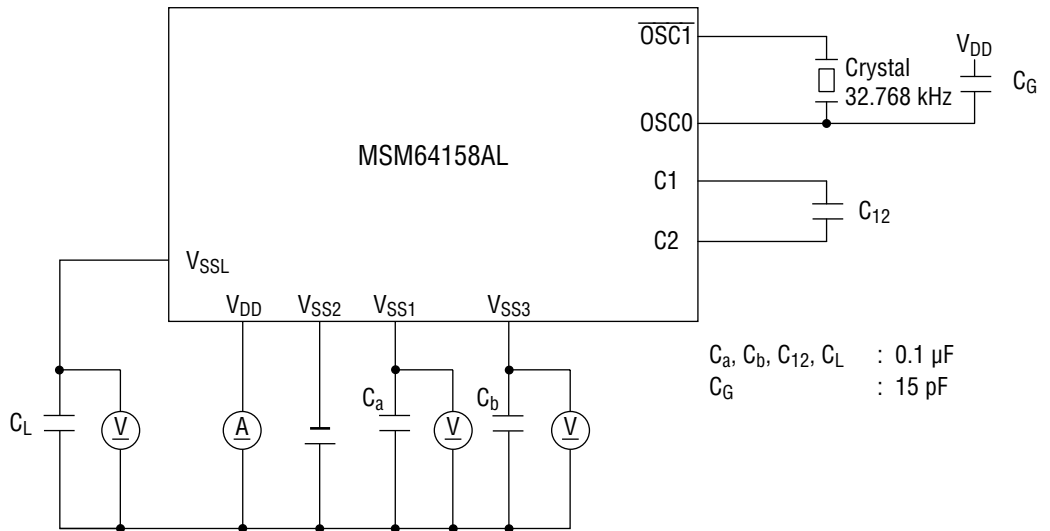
$\overline{OSC1}$

Crystal 32.768 kHz

$V_{DD}$

$C_G$

OSC0

MSM64158AL

C1

$C_{12}$

C2

$V_{SSL}$

$V_{DD}$ $V_{SS2}$ $V_{SS1}$ $V_{SS3}$

$C_a$, $C_b$, $C_{12}$, $C_L$ : 0.1 µF
$C_G$ : 15 pF

$C_L$ V A $C_a$ V $C_b$ V